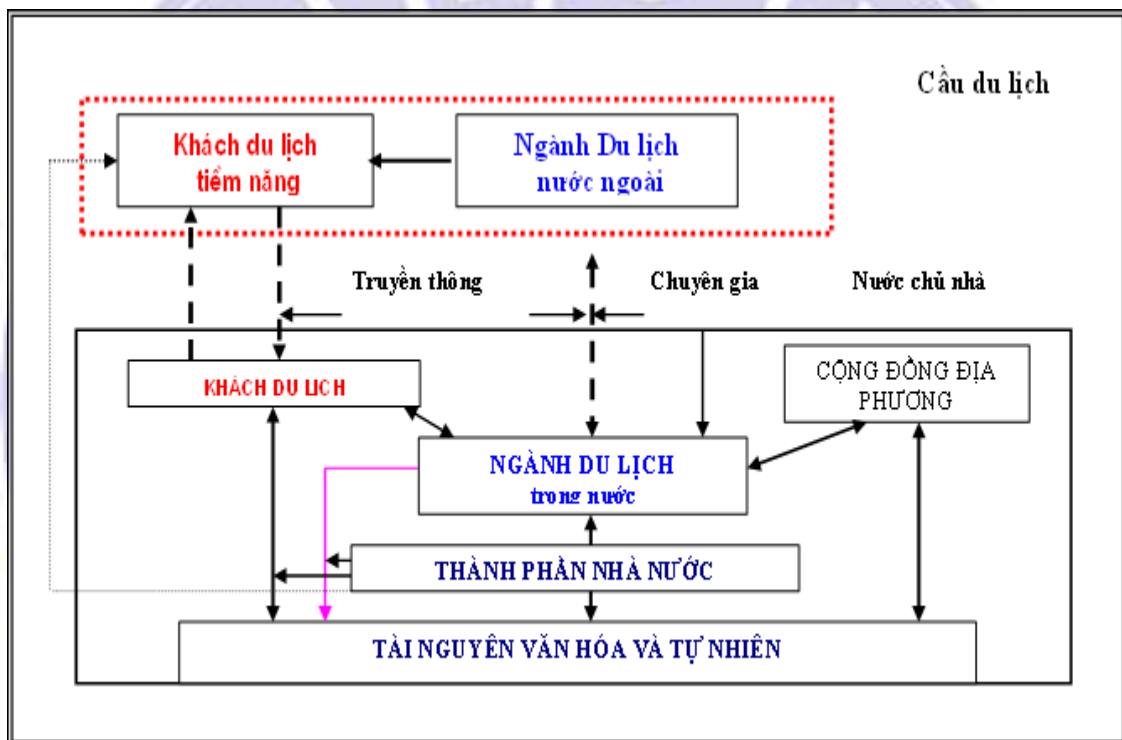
Cầu du lịch

Khách du lịch tiềm năng

Ngành Du lịch nước ngoài

Truyền thông

Chuyên gia

Nước chủ nhà

KHÁCH DU LỊCH

CỘNG ĐỒNG ĐỊA PHƯƠNG

NGÀNH DU LỊCH trong nước

THÀNH PHẦN NHÀ NƯỚC

TÀI NGUYÊN VĂN HÓA VÀ TỰ NHIÊN